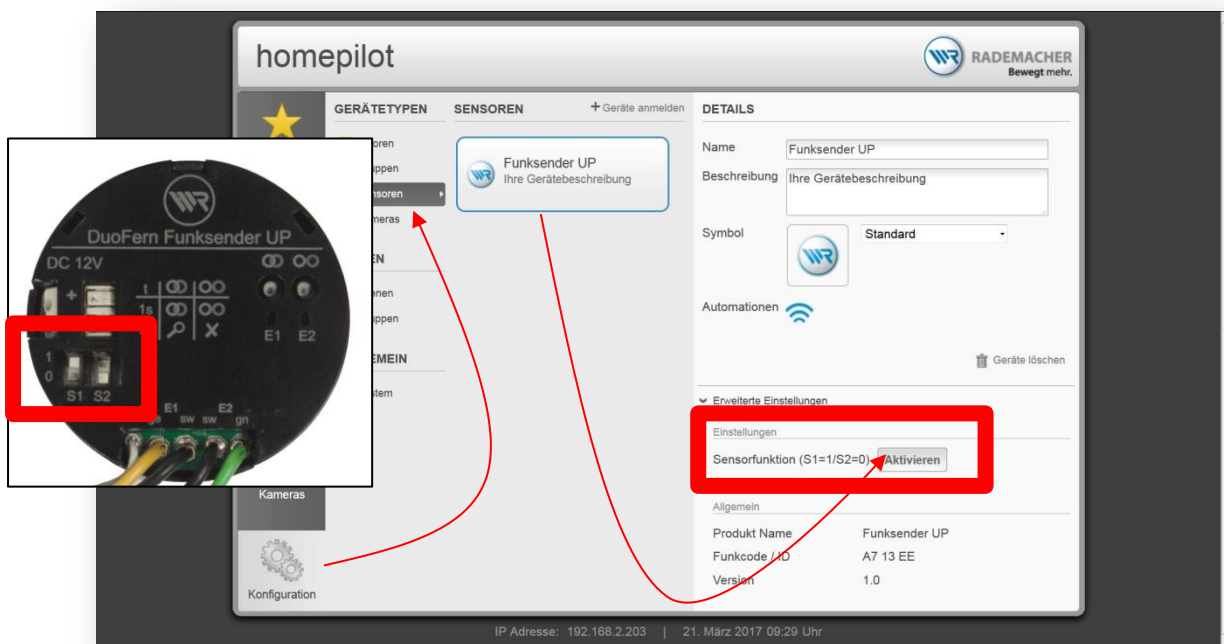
homepilot

RADEMACHER
Bewegt mehr.

GERÄTETYPEN
oren
ppen
nsoren
meras
EN
nen
ppen
MEIN
stem

Kameras

Konfiguration

SENSOREN
+ Geräte anmelden

Funksender UP
Ihre Gerätebeschreibung

DETAILS

Name
Funksender UP
Beschreibung
Ihre Gerätebeschreibung
Symbol
Standard
Automationen

Geräte löschen

Erweiterte Einstellungen

Einstellungen
Sensorfunktion (S1=1/S2=0)
Aktivieren

Allgemein
Produkt Name
Funksender UP
Funkcode / ID
A7 13 EE
Version
1.0

IP Adresse: 192.168.2.203 | 21. März 2017 09:29 Uhr

DuoFern Funksender UP
DC 12V
+
t
1s
1
0
S1 S2
E1 E2
E1 E2
ge sw sw gn